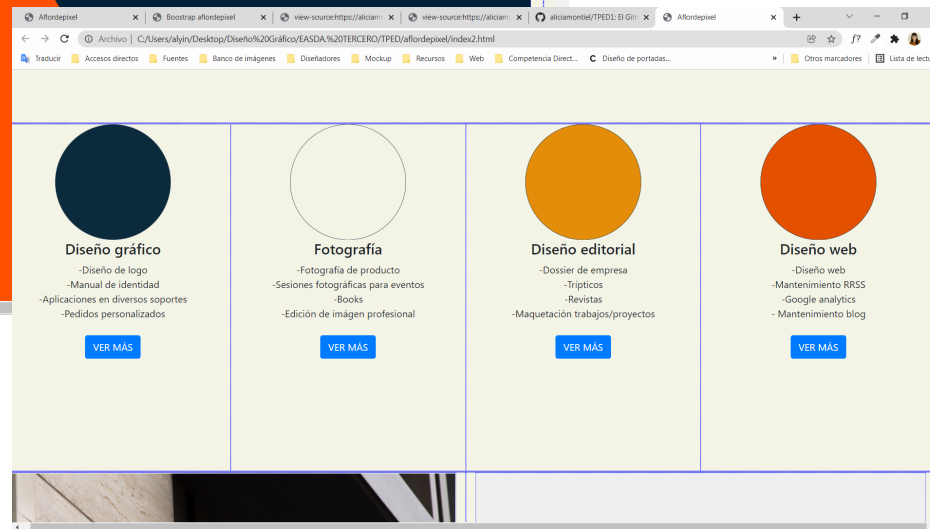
Aflordepixel
Boostrap aflordepixel
view-source:https://aliciam
view-source:https://aliciam
aliciamontiel/TPED1: El Git
Aflordepixel
Archivo | C:/Users/alyin/Desktop/Diseño%20Gráfico/EASDA.%20TERCERO/TPED/aflordepixel/index2.html
Traducir
Accesos directos
Fuentes
Banco de imágenes
Diseñadores
Mockup
Recursos
Web
Competencia Direct...
Diseño de portadas...
»
Otros marcadores
Lista de lectu

Diseño gráfico
-Diseño de logo
-Manual de identidad
-Aplicaciones en diversos soportes
-Pedidos personalizados
VER MÁS

Fotografía
-Fotografía de producto
-Sesiones fotográficas para eventos
-Books
-Edición de imágen profesional
VER MÁS

Diseño editorial
-Dossier de empresa
-Trípticos
-Revistas
-Maquetación trabajos/proyectos
VER MÁS

Diseño web
-Diseño web
-Mantenimiento RRSS
-Google analytics
- Mantenimiento blog
VER MÁS